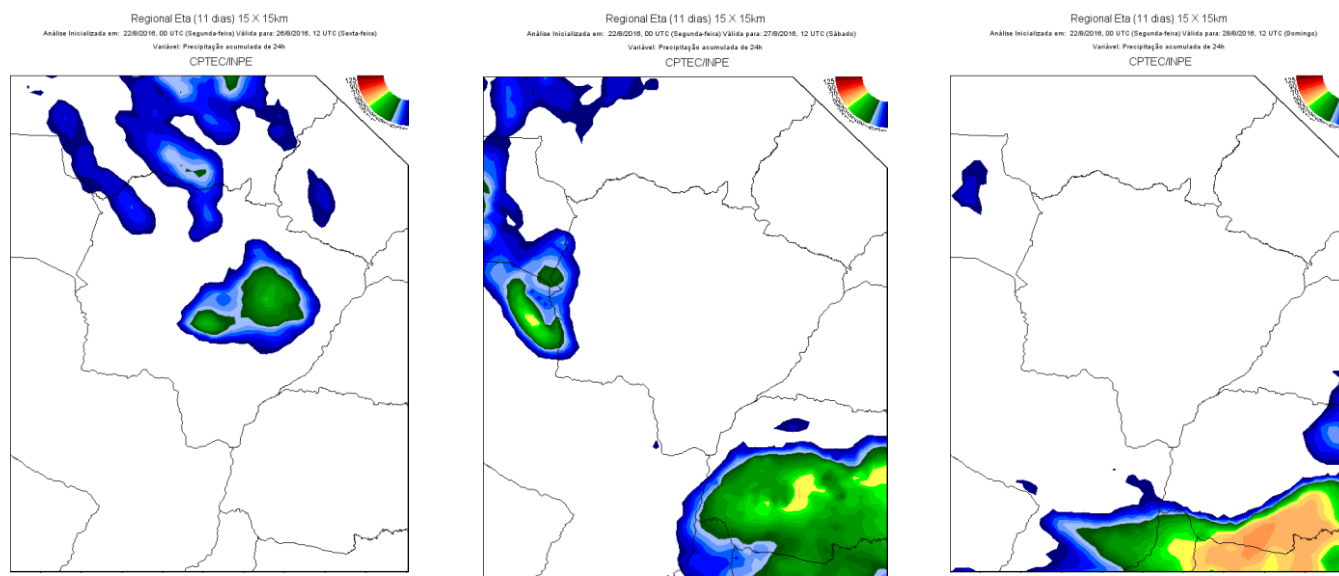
Regional Eta (11 dias) 15 X 15km
Análise Inicializada em: 22/8/2016, 00 UTC (Segunda-feira) Válida para: 26/8/2016, 12 UTC (Sexta-feira)
Variável: Precipitação acumulada de 24h
CPTEC/INPE

125

Regional Eta (11 dias) 15 X 15km
Análise Inicializada em: 22/8/2016, 00 UTC (Segunda-feira) Válida para: 27/8/2016, 12 UTC (Sábado)
Variável: Precipitação acumulada de 24h
CPTEC/INPE

125

Regional Eta (11 dias) 15 X 15km
Análise Inicializada em: 22/8/2016, 00 UTC (Segunda-feira) Válida para: 28/8/2016, 12 UTC (Domingo)
Variável: Precipitação acumulada de 24h
CPTEC/INPE

125